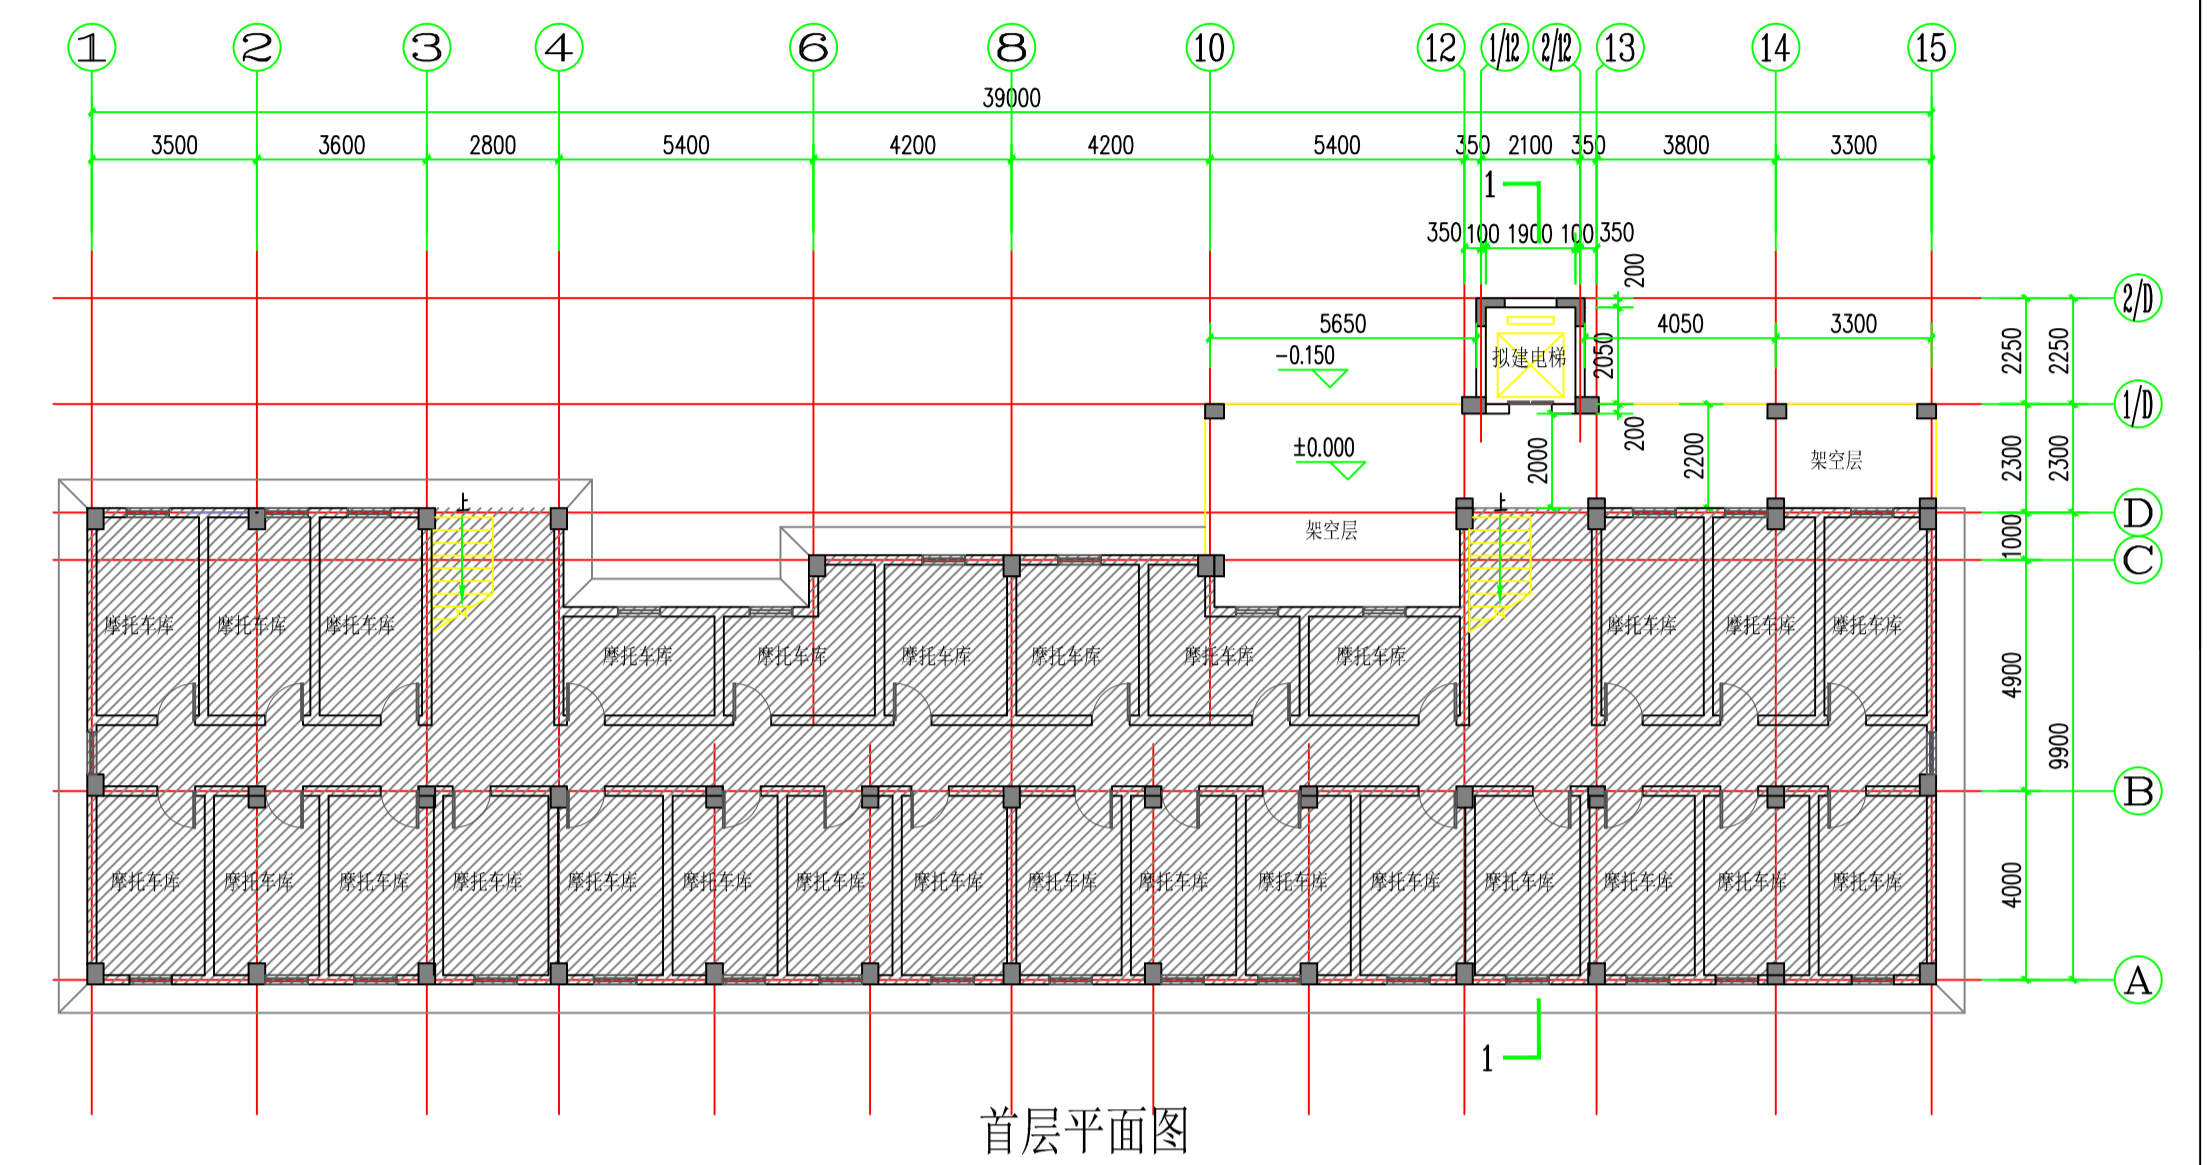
1 2 3 4 6 8 10 12 1/12 2/12 13 14 15

39000

3500 3600 2800 5400 4200 4200 5400 350 2100 350 3800 3300

1

350 100 1900 100 350

200

2/D

5650

4050 3300

-0.150

拟建电梯

2050

2250 2250

1/D

200

±0.000

2000

2200

架空层

2300 2300

上

D

架空层

上

1000

C

摩托车库 摩托车库 摩托车库

摩托车库 摩托车库 摩托车库 摩托车库 摩托车库 摩托车库

摩托车库 摩托车库 摩托车库

4900

9900

B

摩托车库 摩托车库 摩托车库 摩托车库 摩托车库 摩托车库 摩托车库 摩托车库 摩托车库 摩托车库 摩托车库 摩托车库 摩托车库 摩托车库 摩托车库 摩托车库

4000

A

1

首层平面图